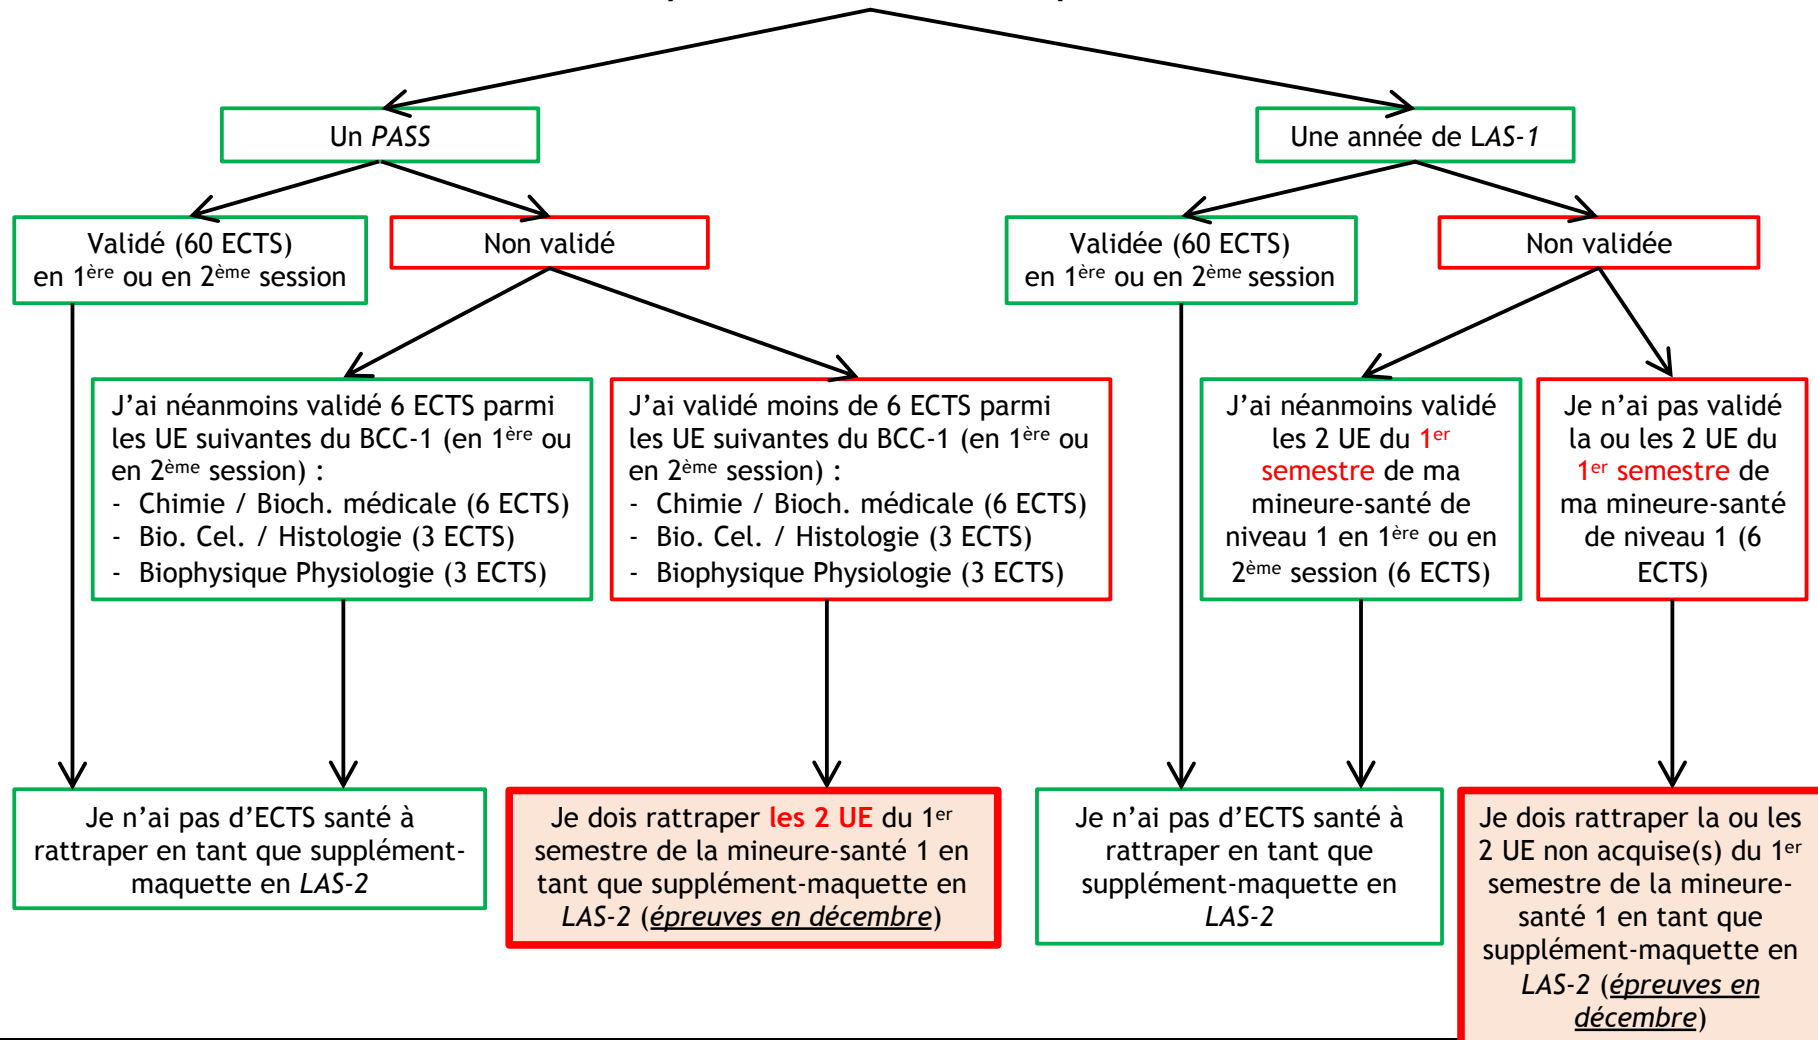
Un *PASS*

Une année de *LAS-1*

Validé (60 ECTS) en 1$^{ère}$ ou en 2$^{ème}$ session

Non validé

Validée (60 ECTS) en 1$^{ère}$ ou en 2$^{ème}$ session

Non validée

J'ai néanmoins validé 6 ECTS parmi les UE suivantes du BCC-1 (en 1$^{ère}$ ou en 2$^{ème}$ session) :
- Chimie / Bioch. médicale (6 ECTS)
- Bio. Cel. / Histologie (3 ECTS)
- Biophysique Physiologie (3 ECTS)

J'ai validé moins de 6 ECTS parmi les UE suivantes du BCC-1 (en 1$^{ère}$ ou en 2$^{ème}$ session) :
- Chimie / Bioch. médicale (6 ECTS)
- Bio. Cel. / Histologie (3 ECTS)
- Biophysique Physiologie (3 ECTS)

J'ai néanmoins validé les 2 UE du 1$^{er}$ semestre de ma mineure-santé de niveau 1 en 1$^{ère}$ ou en 2$^{ème}$ session (6 ECTS)

Je n'ai pas validé la ou les 2 UE du 1$^{er}$ semestre de ma mineure-santé de niveau 1 (6 ECTS)

Je n'ai pas d'ECTS santé à rattraper en tant que supplément-maquette en *LAS-2*

Je dois rattraper les 2 UE du 1$^{er}$ semestre de la mineure-santé 1 en tant que supplément-maquette en *LAS-2* (*épreuves en décembre*)

Je n'ai pas d'ECTS santé à rattraper en tant que supplément-maquette en *LAS-2*

Je dois rattraper la ou les 2 UE non acquise(s) du 1$^{er}$ semestre de la mineure-santé 1 en tant que supplément-maquette en *LAS-2* (*épreuves en décembre*)